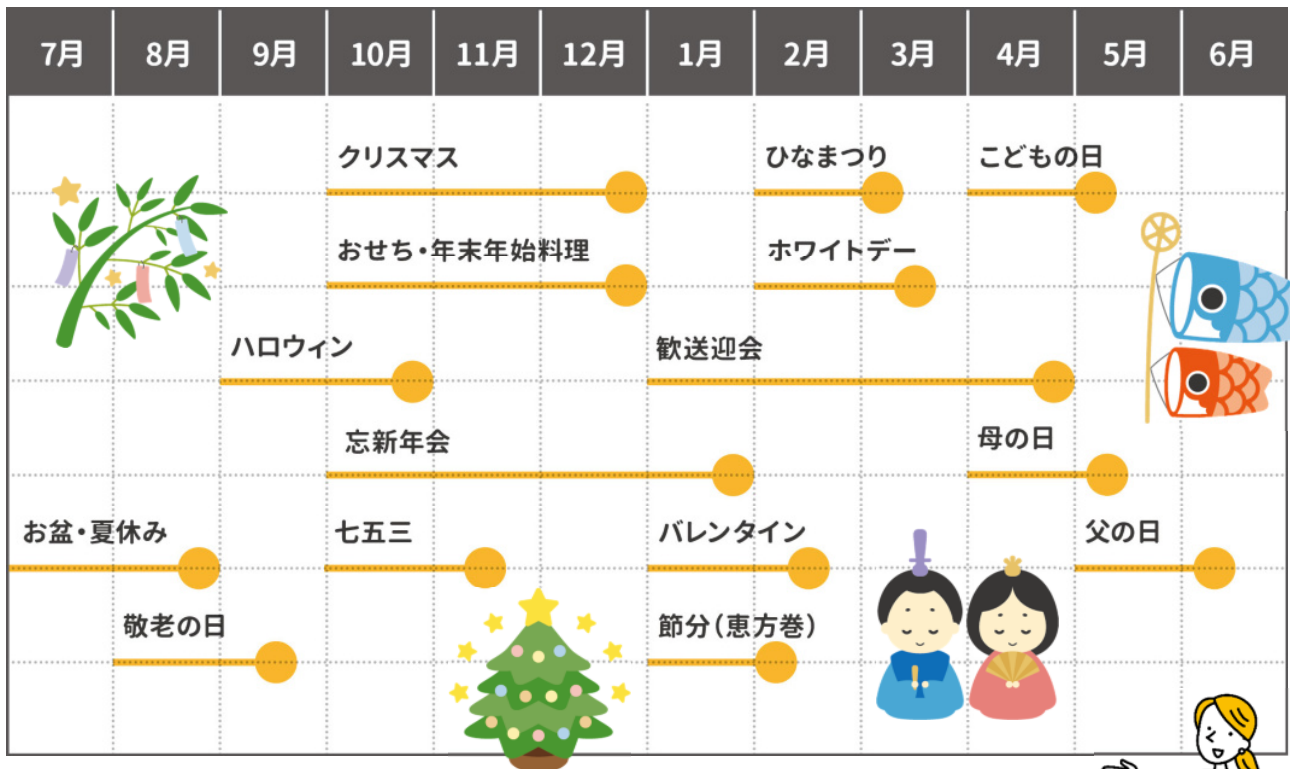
| 7月 | 8月 | 9月 | 10月 | 11月 | 12月 | 1月 | 2月 | 3月 | 4月 | 5月 | 6月 |
|---|---|---|---|---|---|---|---|---|---|---|---|

クリスマス
ひなまつり
こどもの日
おせち・年末年始料理
ホワイトデー
ハロウィン
歓送迎会
忘新年会
母の日
お盆・夏休み
七五三
バレンタイン
父の日
敬老の日
節分（恵方巻）